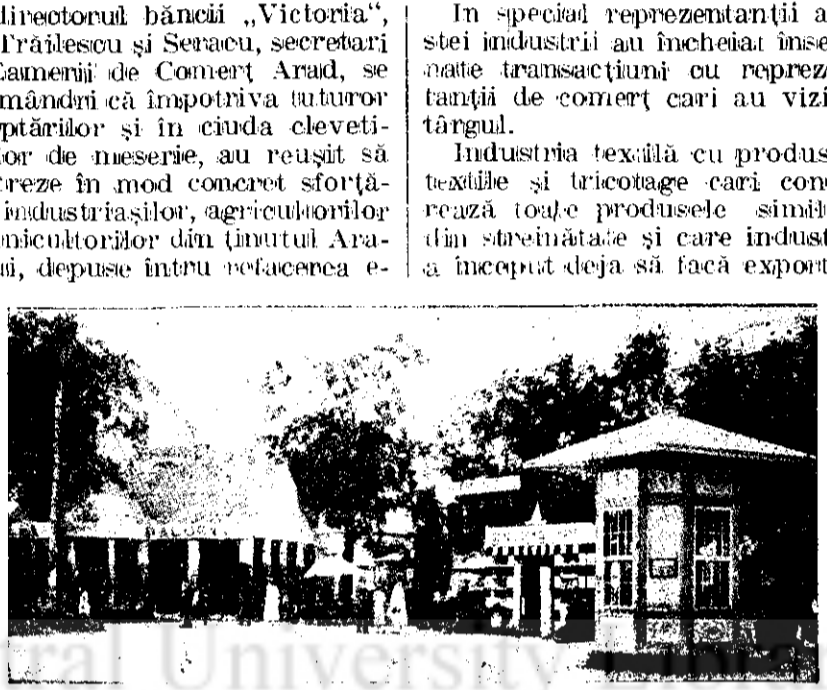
lirectorul băncii „Victoria", Trăilescu și Seracu, secretari Camerii de Comerț Arad, se mândri că împotriva tuturor ptărilor și în ciuda clevetiilor de meserie, au reușit să treze în mod concret sforță- industriașilor, agricultorilor niicultorilor din ținutul Arai, depuse întru refacerea e-

In special reprezentanții a stei industrii au încheiat înse mate transacțiuni cu reprez tanții de comerț cari au vizi târgul.

Industria textilă cu produs textile și tricotage cari con rează toate produsele simil din streinătate și care indust a început deja să facă export

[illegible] University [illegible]